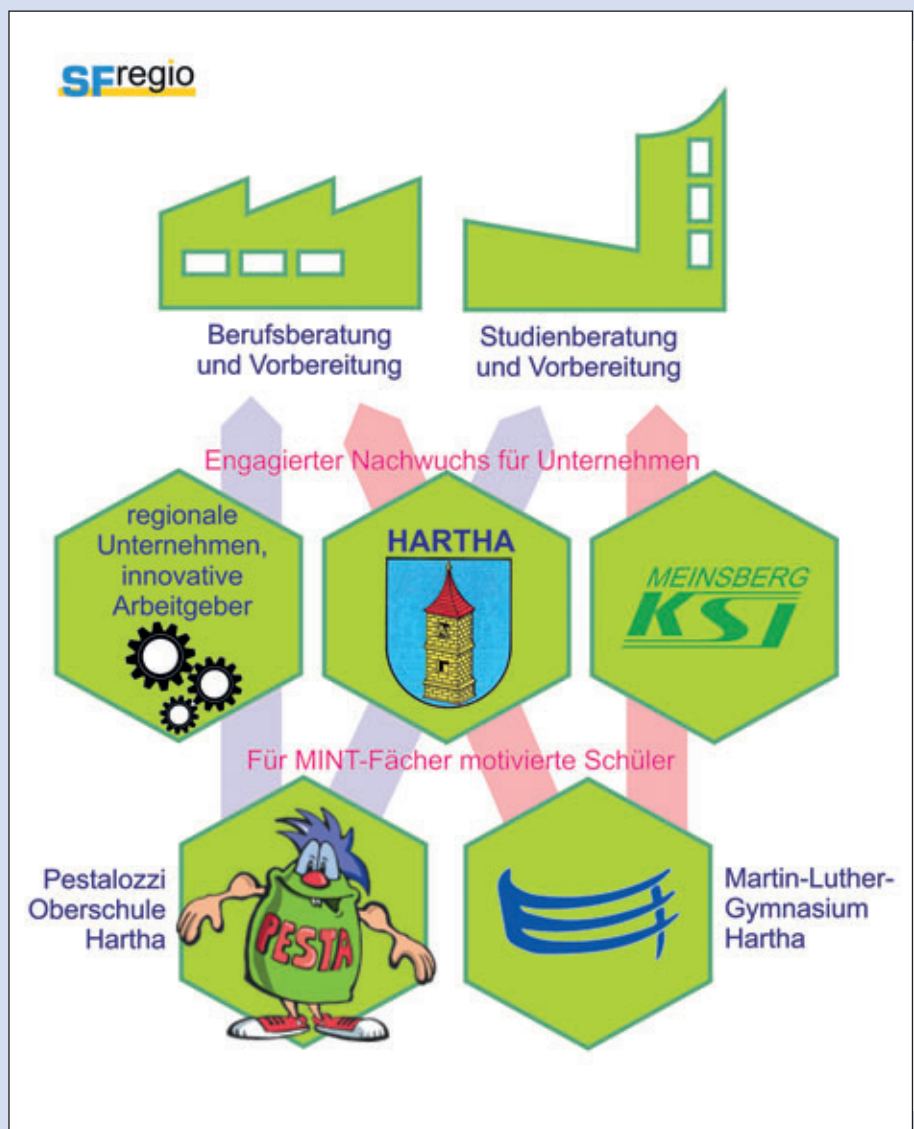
SFregio

Berufsberatung und Vorbereitung

Studienberatung und Vorbereitung

Engagierter Nachwuchs für Unternehmen

regionale Unternehmen, innovative Arbeitgeber

HARTHA

MEINSBERG KSI

Für MINT-Fächer motivierte Schüler

Pestalozzi Oberschule Hartha

PESTA

Martin-Luther-Gymnasium Hartha